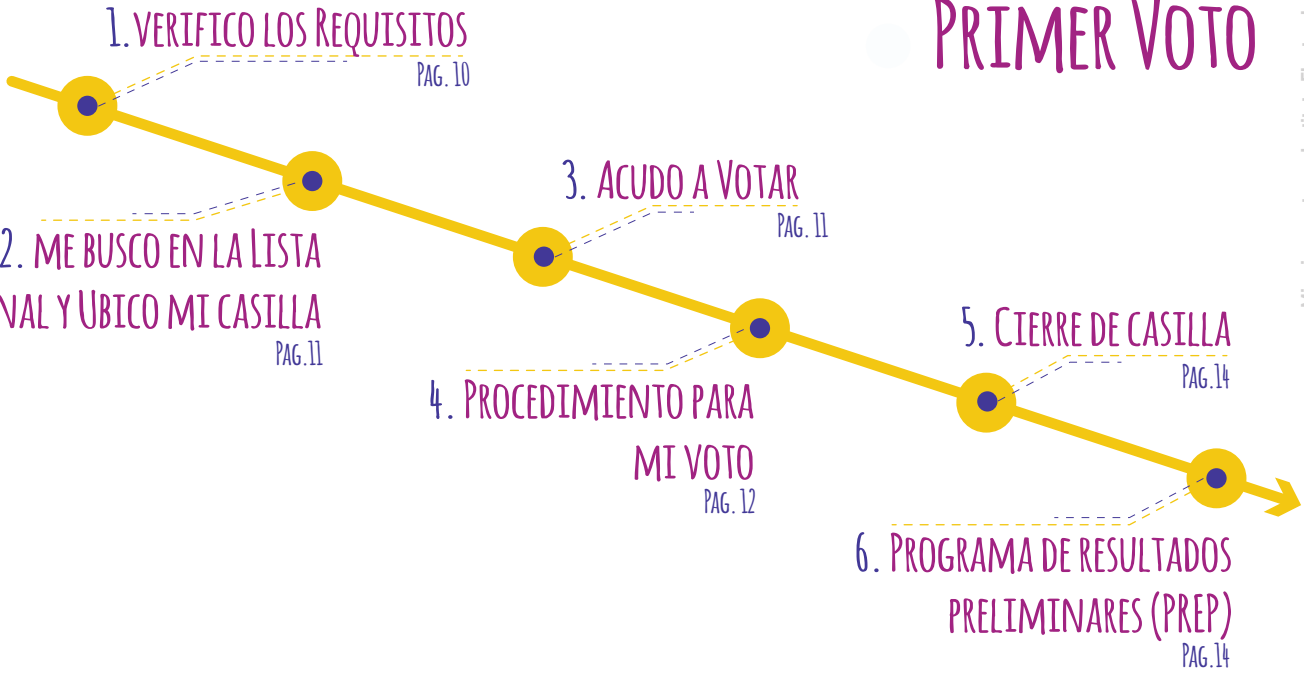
Primer Voto

1. verifico los Requisitos
Pag. 10

2. me busco en la Lista
nal y Ubico mi casilla
Pag. 11

3. Acudo a Votar
Pag. 11

4. Procedimiento para
mi voto
Pag. 12

5. Cierre de casilla
Pag. 14

6. Programa de resultados
preliminares (PREP)
Pag. 14